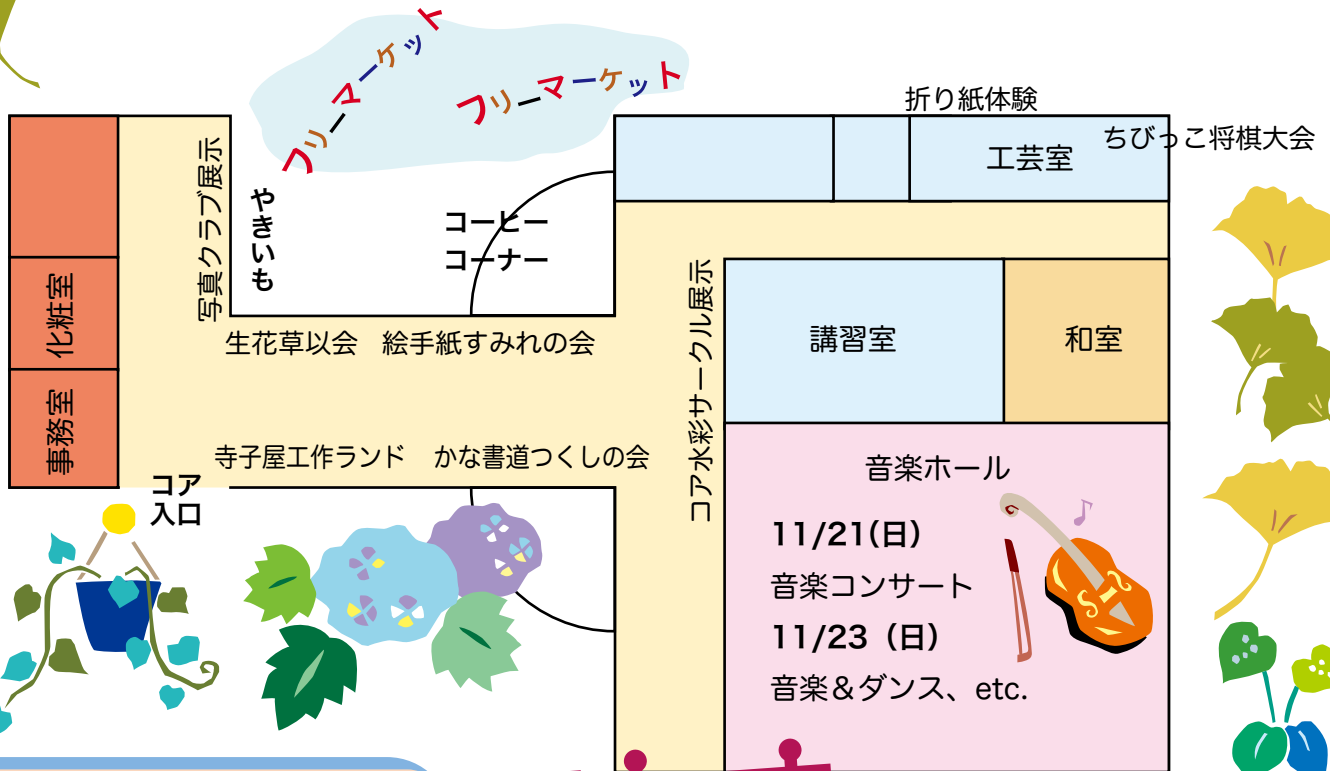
フリーマーケット

フリーマーケット

折り紙体験

ちびっこ将棋大会

工芸室

写真クラブ展示

やきいも

コーヒーコーナー

化粧室

事務室

生花草以会　絵手紙すみれの会

コア水彩サークル展示

講習室

和室

寺子屋工作ランド　かな書道つくしの会

コア入口

音楽ホール

11/21(日)
音楽コンサート
11/23（日）
音楽＆ダンス、etc.